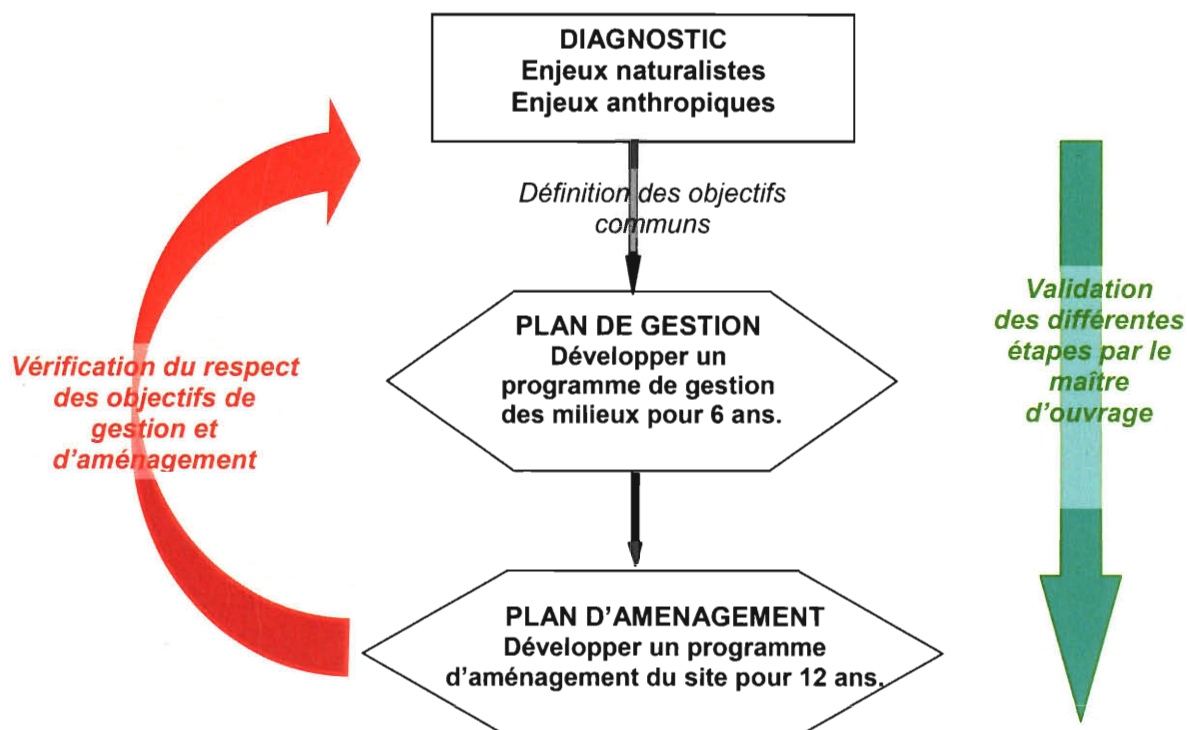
DIAGNOSTIC
Enjeux naturalistes
Enjeux anthropiques

Définition des objectifs communs

PLAN DE GESTION
Développer un programme de gestion des milieux pour 6 ans.

PLAN D'AMENAGEMENT
Développer un programme d'aménagement du site pour 12 ans.

Vérification du respect des objectifs de gestion et d'aménagement

Validation des différentes étapes par le maître d'ouvrage